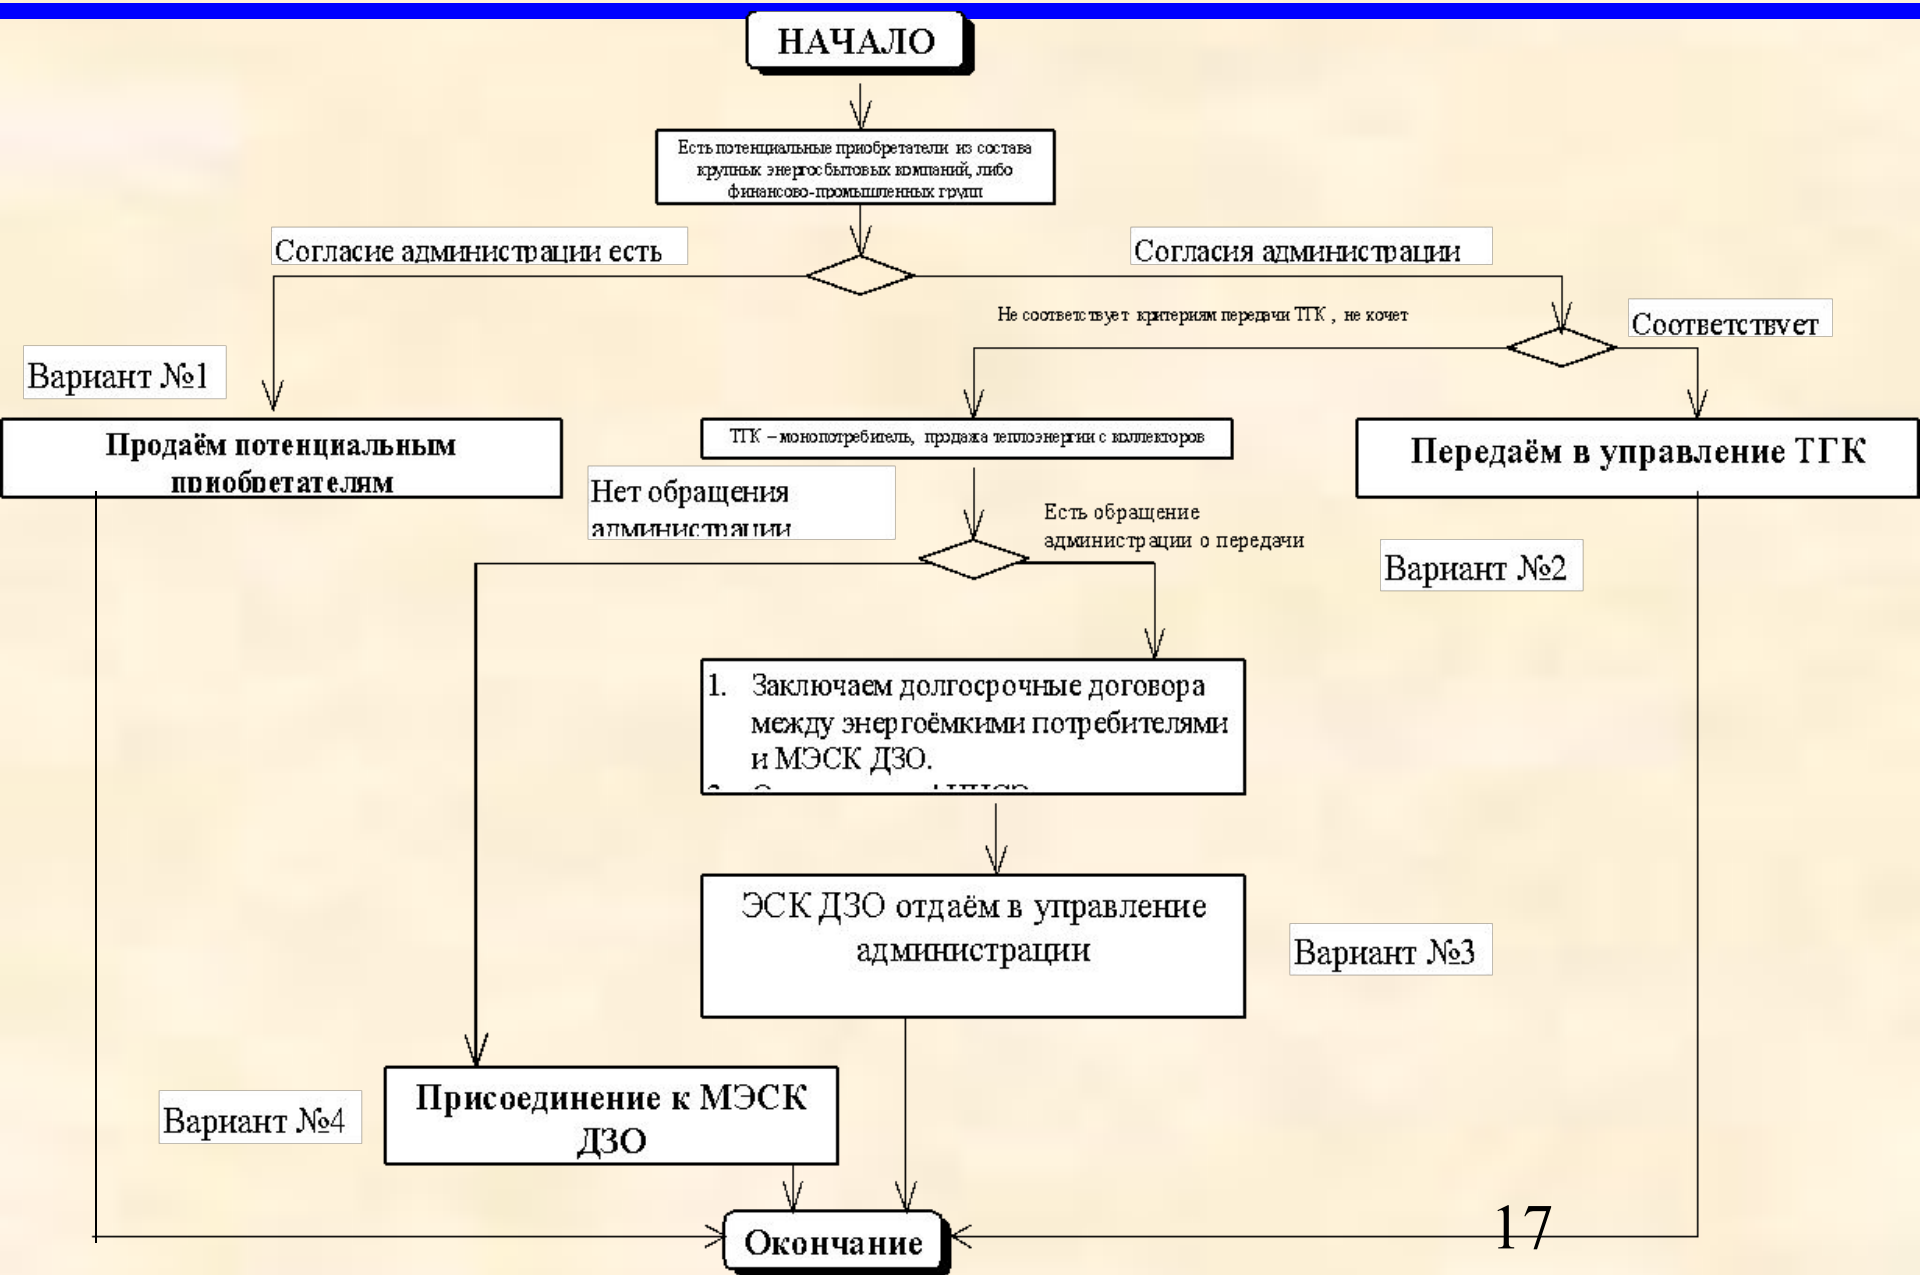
НАЧАЛО

Есть потенциальные приобретатели из состава крупных энергосбытовых компаний, либо финансово-промышленных групп

Согласие администрации есть

Согласия администрации

Не соответствует критериям передачи ТГК , не хочет

Соответствует

Вариант №1

Продаём потенциальным приобретателям

ТГК – монопотребитель, продажа теплоэнергии с коллекторов

Передаём в управление ТГК

Нет обращения администрации

Есть обращение администрации о передачи

Вариант №2

1. Заключаем долгосрочные договора между энергоёмкими потребителями и МЭСК ДЗО.
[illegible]

ЭСК ДЗО отдаём в управление администрации

Вариант №3

Вариант №4

Присоединение к МЭСК ДЗО

Окончание

17